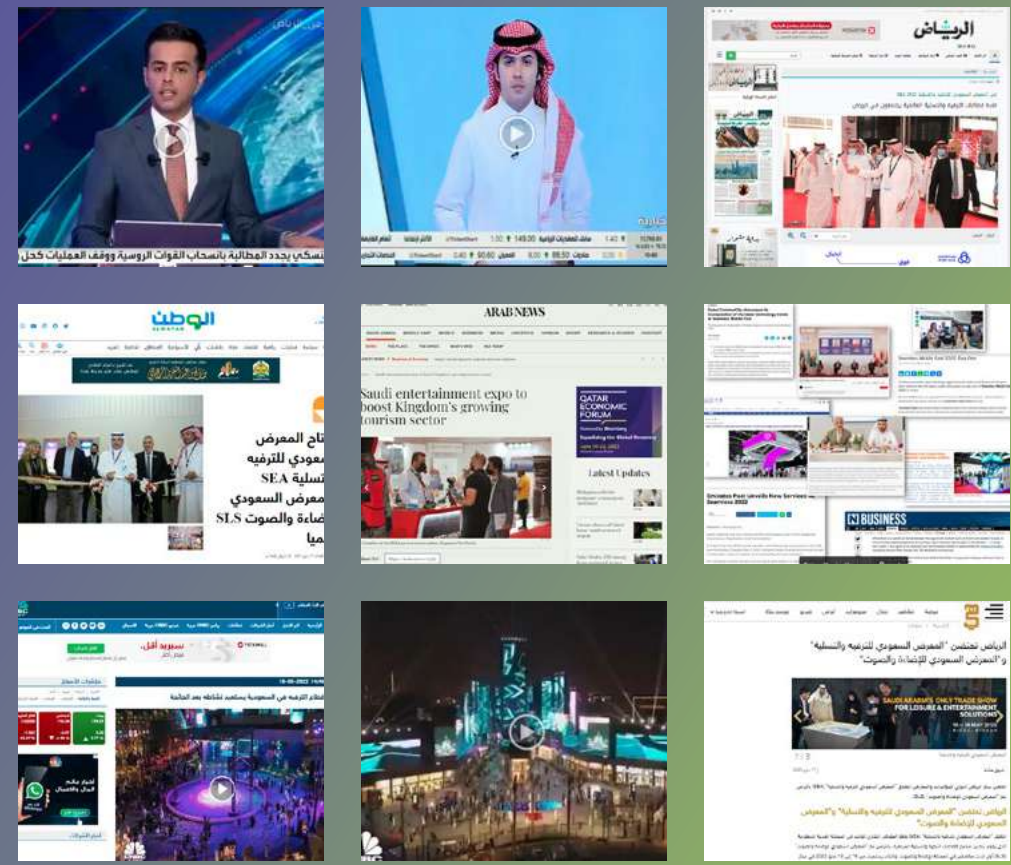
نسكي يجدد المطالبة بانسحاب القوات الروسية ووقف العمليات كحل

الرياض

الوطن
ALWATAN

تاح المعرض
سعودي للترفيه
تسلية SEA
معرض السعودي
ضاءة والصوت SLS
ميا

ARAB NEWS

Saudi entertainment expo to boost Kingdom's growing tourism sector

QATAR ECONOMIC FORUM

Latest Updates

Emirates Post unveils New Services at Seamless 2022

BUSINESS

الرياض تحتضن "المعرض السعودي للترفيه والتسلية" و"المعرض السعودي للإضاءة والصوت"

SAUDI ARABIA'S ONLY TRADE SHOW FOR LEISURE & ENTERTAINMENT SOLUTIONS

الرياض تحتضن "المعرض السعودي للترفيه والتسلية" و"المعرض السعودي للإضاءة والصوت"